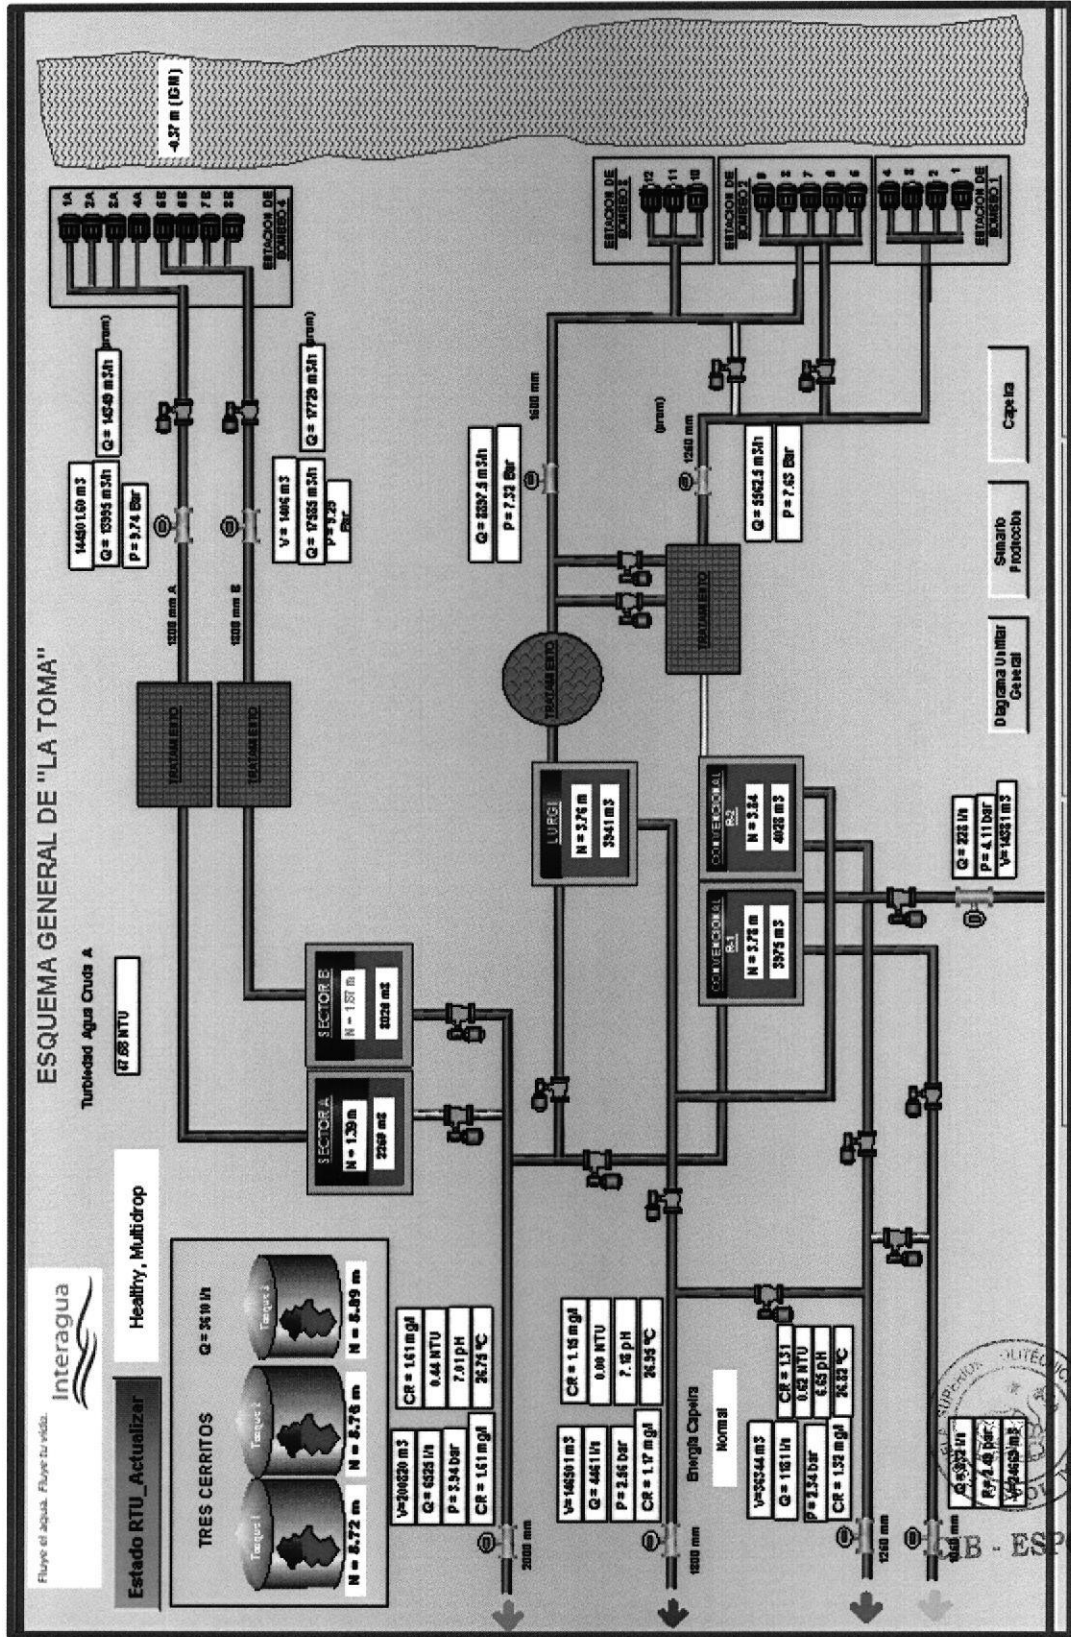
ESQUEMA GENERAL DE "LA TOMA"

Turbiedad Agua Cruda A

47.58 NTU

Fluye el agua. Fluye tu vida.

Interagua

Estado RTU_Actualizar

Healthy, Multidrop

TRES CERRITOS

Q= 3610 l/s

Tanque 1

Tanque 2

Tanque 3

N = 8.72 m

N = 8.76 m

N = 8.89 m

SECTOR A

N = 1.39 m

2260 m3

SECTOR B

N = 1.57 m

3324 m3

TRATAMIENTO

TRATAMIENTO

1200 mm A

1200 mm B

14450 169 m3

Q= 13395 m3/h

P= 9.74 Bar

Q= 14249 m3/h (prom)

V= 1406 m3

Q= 17835 m3/h

P= 9.29 Bar

Q= 17729 m3/h (prom)

ESTACION DE BOMBEO 4

1A 2A 3A 4A 5B 6B 7B 8B

-0.37 m (GM)

ESTACION DE BOMBEO 3

12 11 10

ESTACION DE BOMBEO 2

9 8 7 6 5

ESTACION DE BOMBEO 1

4 3 2 1

LURGI

N = 3.76 m

3941 m3

TRATAMIENTO

1600 mm

Q= 3337.5 m3/h

P= 7.33 Bar

TRATAMIENTO

1200 mm (prom)

Q= 5562.5 m3/h

P= 7.63 Bar

CONVENCIONAL A-1

N = 3.78 m

3975 m3

CONVENCIONAL A-2

N = 3.84

4026 m3

Q= 228 l/s

P= 4.11 bar

V= 14321 m3

Diagrama Unifilar General

Sumario Producción

Capeira

V=208820 m3

Q= 6525 l/s

P= 3.94 bar

CR = 1.61 mg/l

CR = 1.61 mg/l

0.44 NTU

7.01 pH

26.78 °C

2000 mm

V=146591 m3

Q= 4461 l/s

P= 2.56 bar

CR = 1.17 mg/l

CR = 1.15 mg/l

0.00 NTU

7.15 pH

26.95 °C

1800 mm

Energía Capeira

Normal

V=35344 m3

Q= 1151 l/s

P= 2.54 bar

CR = 1.52 mg/l

CR = 1.51

0.52 NTU

6.92 pH

26.93 °C

1200 mm

Q= 332 l/s

P= 4.49 bar

V= 10410 m3

1000 mm

CIB - ESP